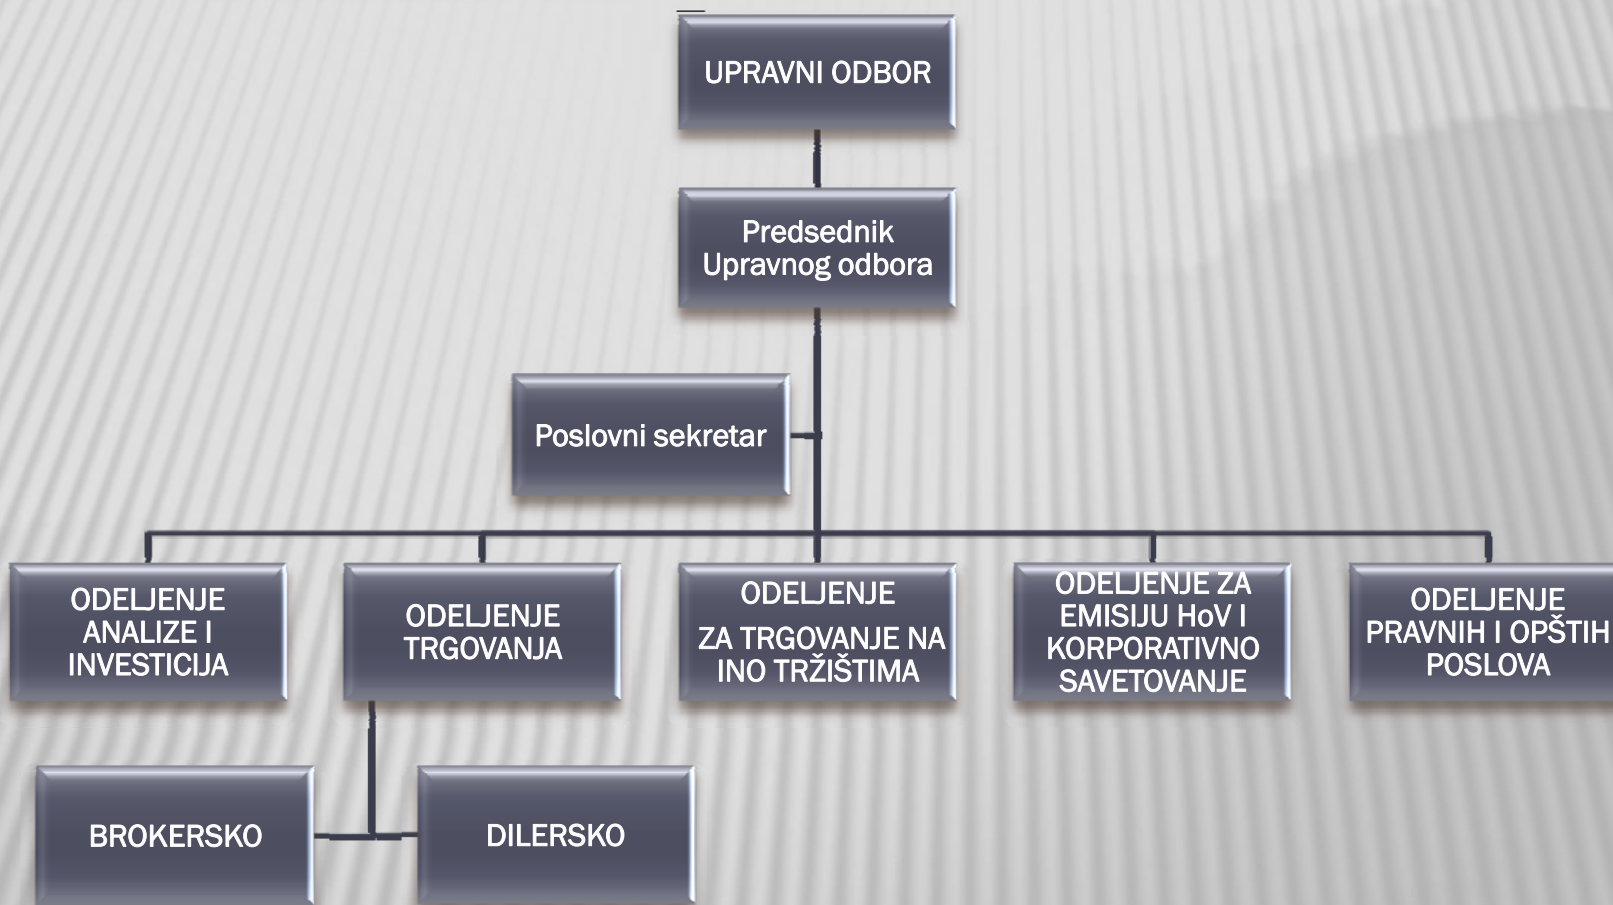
UPRAVNI ODBOR

Predsednik Upravnog odbora

Poslovni sekretar

ODELJENJE ANALIZE I INVESTICIJA

ODELJENJE TRGOVANJA

ODELJENJE

ZA TRGOVANJE NA INO TRŽIŠTIMA

ODELJENJE ZA EMISIJU HoV I KORPORATIVNO SAVETOVANJE

ODELJENJE PRAVNIH I OPŠTIH POSLOVA

BROKERSKO

DILERSKO